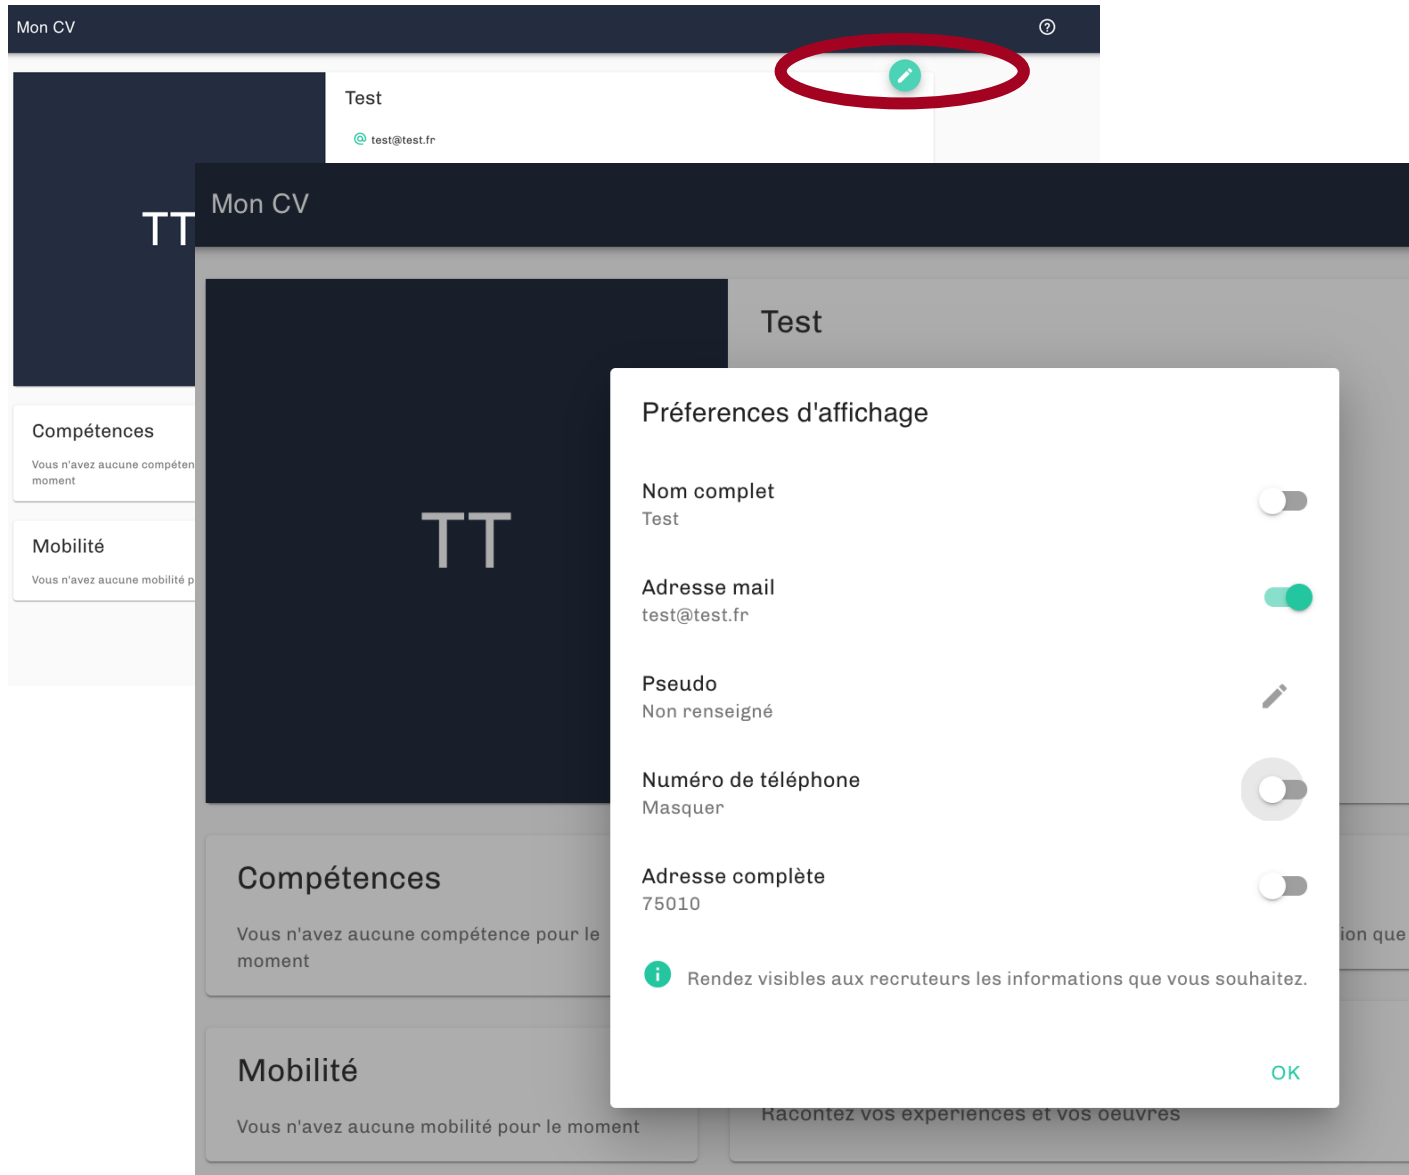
Mon CV

Test

test@test.fr

TT

Compétences

Vous n'avez aucune compéten moment

Mobilité

Vous n'avez aucune mobilité p

Mon CV

TT

Test

Compétences

Vous n'avez aucune compétence pour le moment

Mobilité

Vous n'avez aucune mobilité pour le moment

ion que

Racontez vos expériences et vos oeuvres

Préferences d'affichage

Nom complet
Test

Adresse mail
test@test.fr

Pseudo
Non renseigné

Numéro de téléphone
Masquer

Adresse complète
75010

Rendez visibles aux recruteurs les informations que vous souhaitez.

OK